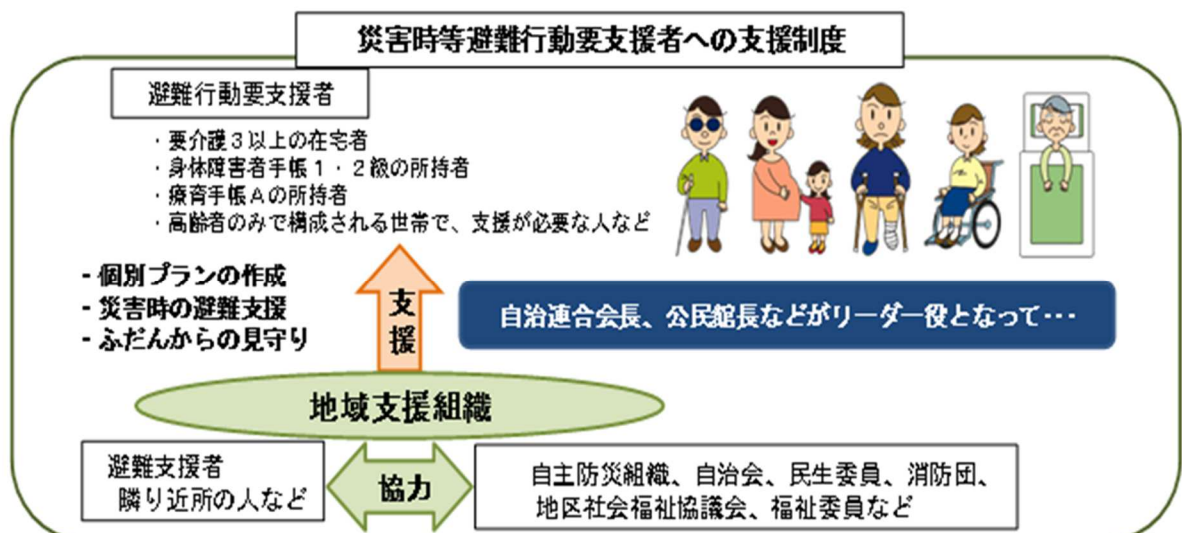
災害時等避難行動要支援者への支援制度

避難行動要支援者

・要介護３以上の在宅者
・身体障害者手帳１・２級の所持者
・療育手帳Ａの所持者
・高齢者のみで構成される世帯で、支援が必要な人など

- 個別プランの作成
- 災害時の避難支援
- ふだんからの見守り

支援

自治連合会長、公民館長などがリーダー役となって･･･

地域支援組織

避難支援者
隣り近所の人など

協力

自主防災組織、自治会、民生委員、消防団、地区社会福祉協議会、福祉委員など